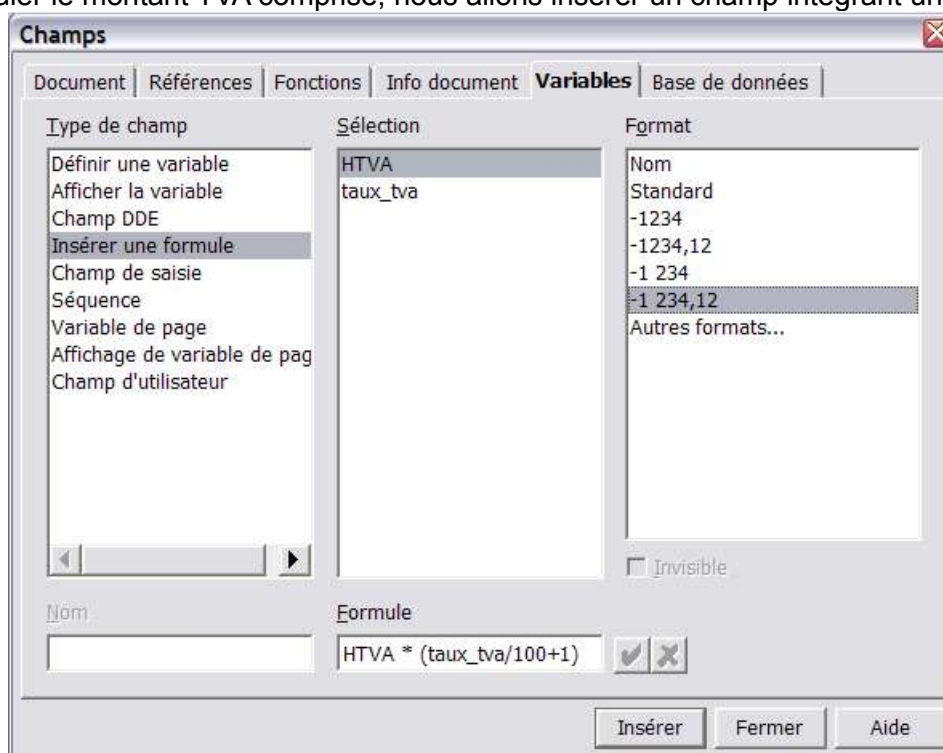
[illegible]ler le montant TVA comprise, nous allons insérer un champ intégrant un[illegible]

Champs

Document | Références | Fonctions | Info document | Variables | Base de données

Type de champ
Définir une variable
Afficher la variable
Champ DDE
Insérer une formule
Champ de saisie
Séquence
Variable de page
Affichage de variable de pag
Champ d'utilisateur

Sélection
HTVA
taux_tva

Format
Nom
Standard
-1234
-1234,12
-1 234
-1 234,12
Autres formats...

Invisible

Nom

Formule
HTVA * (taux_tva/100+1)

Insérer
Fermer
Aide